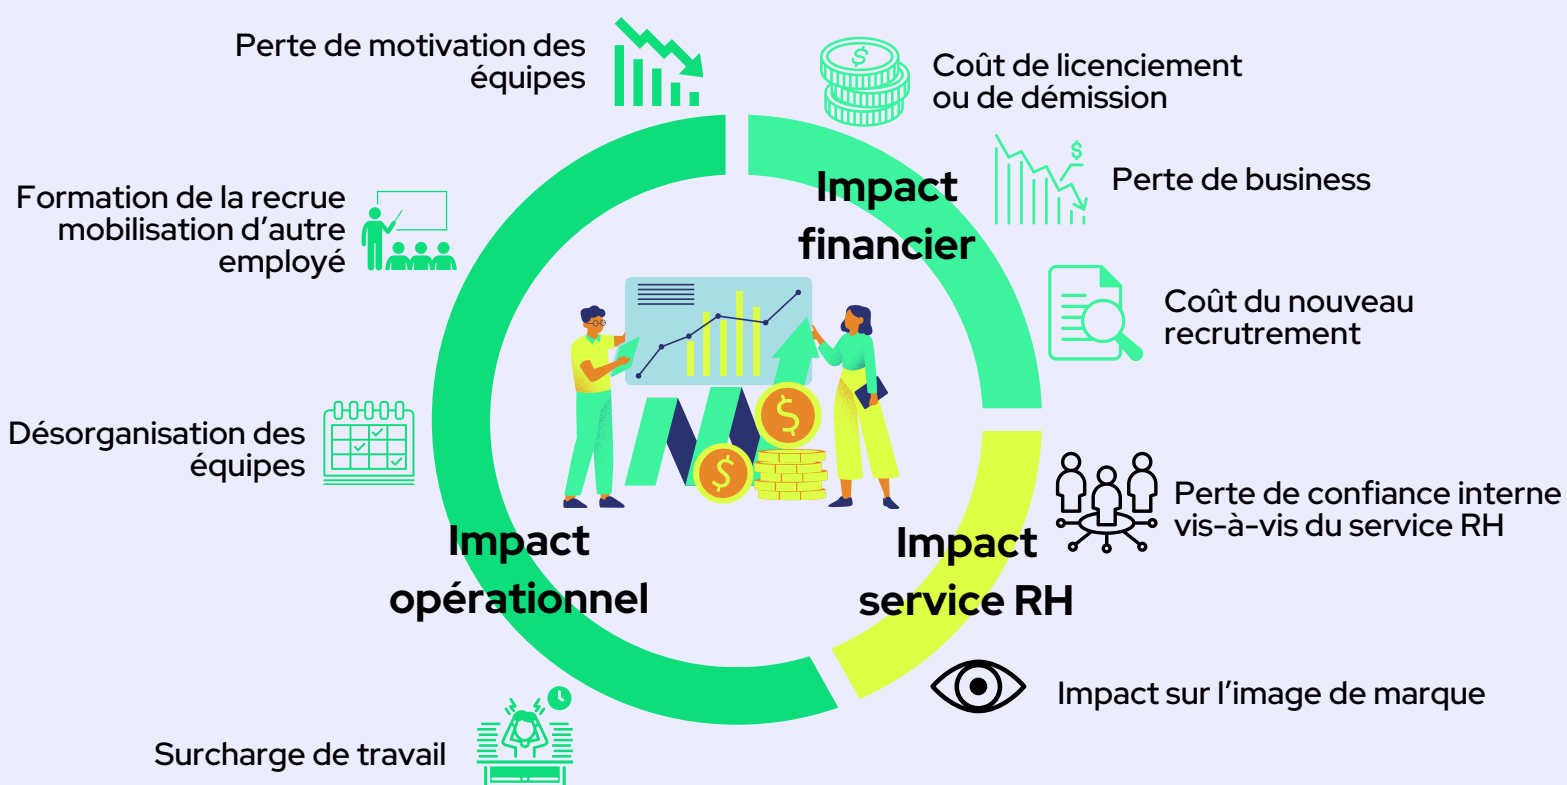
Perte de motivation des équipes

Coût de licenciement ou de démission

Perte de business

Impact financier

Formation de la recrue mobilisation d'autre employé

Coût du nouveau recrutement

Désorganisation des équipes

Perte de confiance interne vis-à-vis du service RH

Impact opérationnel

Impact service RH

Impact sur l'image de marque

Surcharge de travail